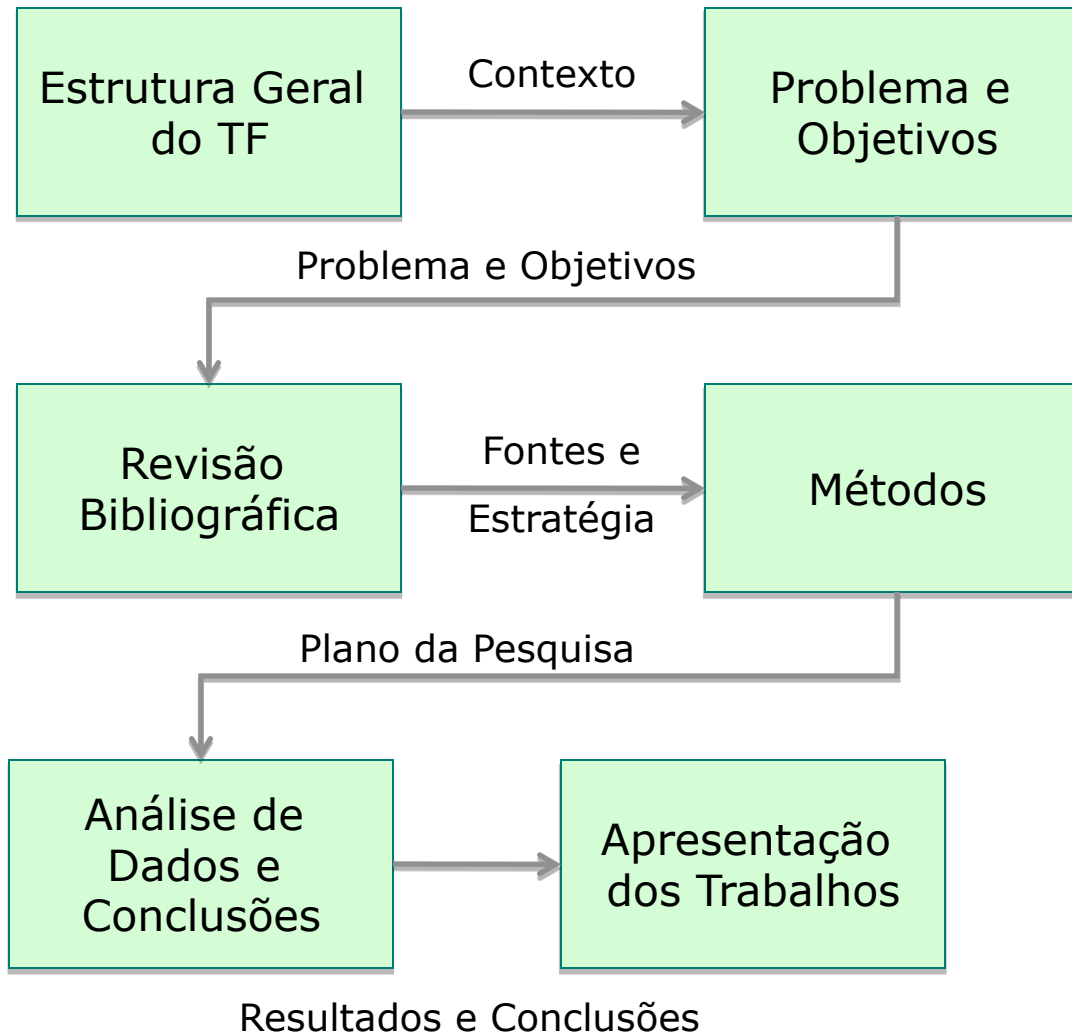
Estrutura Geral do TF

Contexto

Problema e Objetivos

Problema e Objetivos

Revisão Bibliográfica

Fontes e Estratégia

Métodos

Plano da Pesquisa

Análise de Dados e Conclusões

Apresentação dos Trabalhos

Resultados e Conclusões